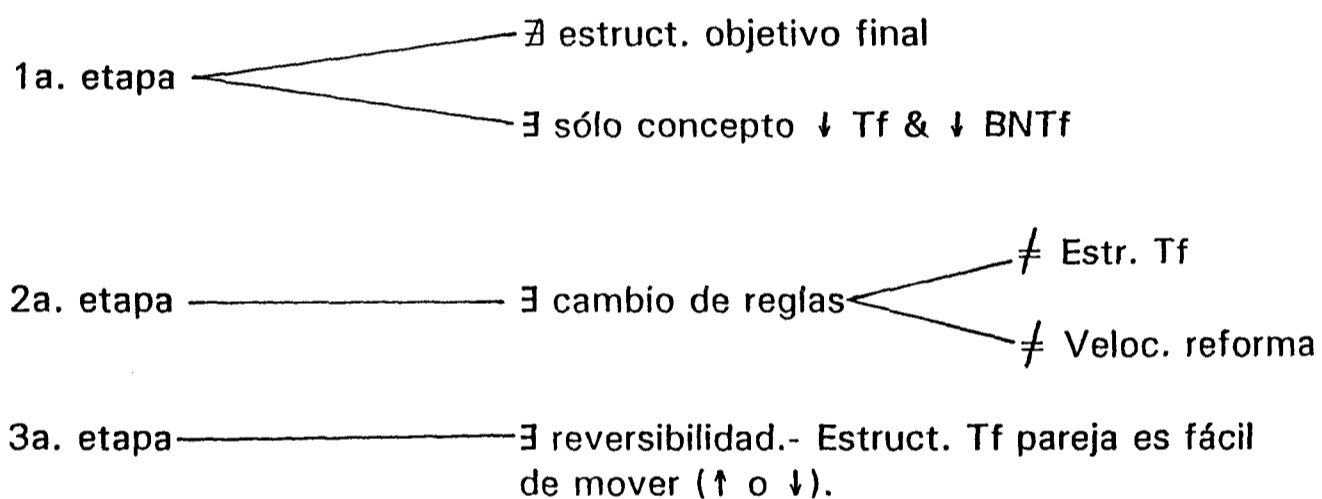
1a. etapa

$\nexists$ estruct. objetivo final

$\exists$ sólo concepto $\downarrow$ Tf & $\downarrow$ BNTf

2a. etapa

$\exists$ cambio de reglas

$\neq$ Estr. Tf

$\neq$ Veloc. reforma

3a. etapa

$\exists$ reversibilidad.- Estruct. Tf pareja es fácil de mover ($\uparrow$ o $\downarrow$).